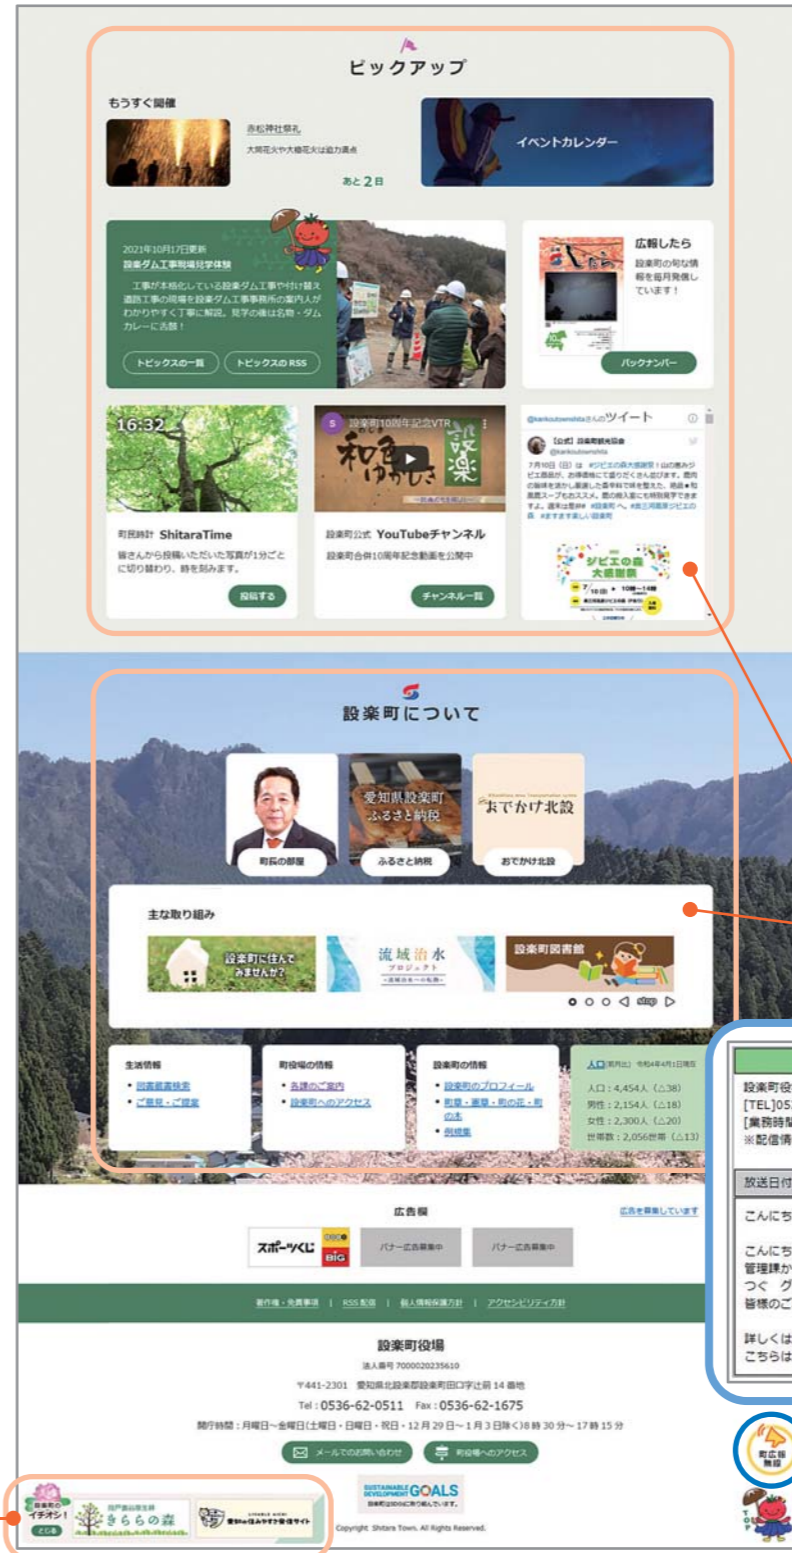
ピックアップ

もうすぐ開催

赤松神社祭礼
大岡花火や大松花火は迫力満点
あと2日

イベントカレンダー

2021年10月17日更新
設楽ダム工事現場見学体験
工事が本格化している設楽ダム工事や付け替え道路工事の現場を設楽ダム工事事務所の案内人がわかりやすく丁寧に解説。見学の後は名物・ダムカレーに舌鼓！

トピックスの一覧　トピックスのRSS

広報したら
設楽町の旬な情報を毎月発信しています！
バックナンバー

16:32
町民時計 ShitaraTime
皆さんから投稿いただいた写真が1分ごとに切り替わり、時を刻みます。
投稿する

設楽町10周年記念VTR
設楽町公式 YouTubeチャンネル
設楽町合併10周年記念動画を公開中
チャンネル一覧

@kankoutownshitaさんのツイート
【公式】設楽町観光協会
@kankoutownshita
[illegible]
ジビエの森大感謝祭

設楽町について

町長の部屋
愛知県設楽町 ふるさと納税
ふるさと納税
おでかけ北設
おでかけ北設

主な取り組み
設楽町に住んでみませんか？
流域治水プロジェクト
設楽町図書館
stop

生活情報
• 図書館蔵書検索
• ご意見・ご提案

町役場の情報
• 各課のご案内
• 設楽町へのアクセス

設楽町の情報
• 設楽町のプロフィール
• 町章・町歌・町の花・町の木
• 例規集

人口(町内) 令和4年4月1日現在
人口：4,454人（△38）
男性：2,154人（△18）
女性：2,300人（△20）
世帯数：2,056世帯（△13）

設楽町役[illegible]
[TEL]05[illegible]
[業務時間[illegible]
※配信情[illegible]
放送日付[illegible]
こんにち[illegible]
こんにち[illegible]
管理課か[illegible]
つぐ グ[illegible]
皆様のご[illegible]
詳しくは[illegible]
こちらは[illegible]

広告欄
広告を募集しています
スポーツくじ BIG
バナー広告募集中
バナー広告募集中

著作権・免責事項 | RSS配信 | 個人情報保護方針 | アクセシビリティ方針

設楽町役場
法人番号 7000020235610
〒441-2301 愛知県北設楽郡設楽町田口字辻前14番地
Tel：0536-62-0511　Fax：0536-62-1675
開庁時間：月曜日〜金曜日(土曜日・日曜日・祝日・12月29日〜1月3日除く)8時30分〜17時15分
メールでのお問い合わせ　町役場へのアクセス

SUSTAINABLE DEVELOPMENT GOALS

Copyright Shitara Town. All Rights Reserved.

設楽町のイチオシ！
きららの森
町広報無線